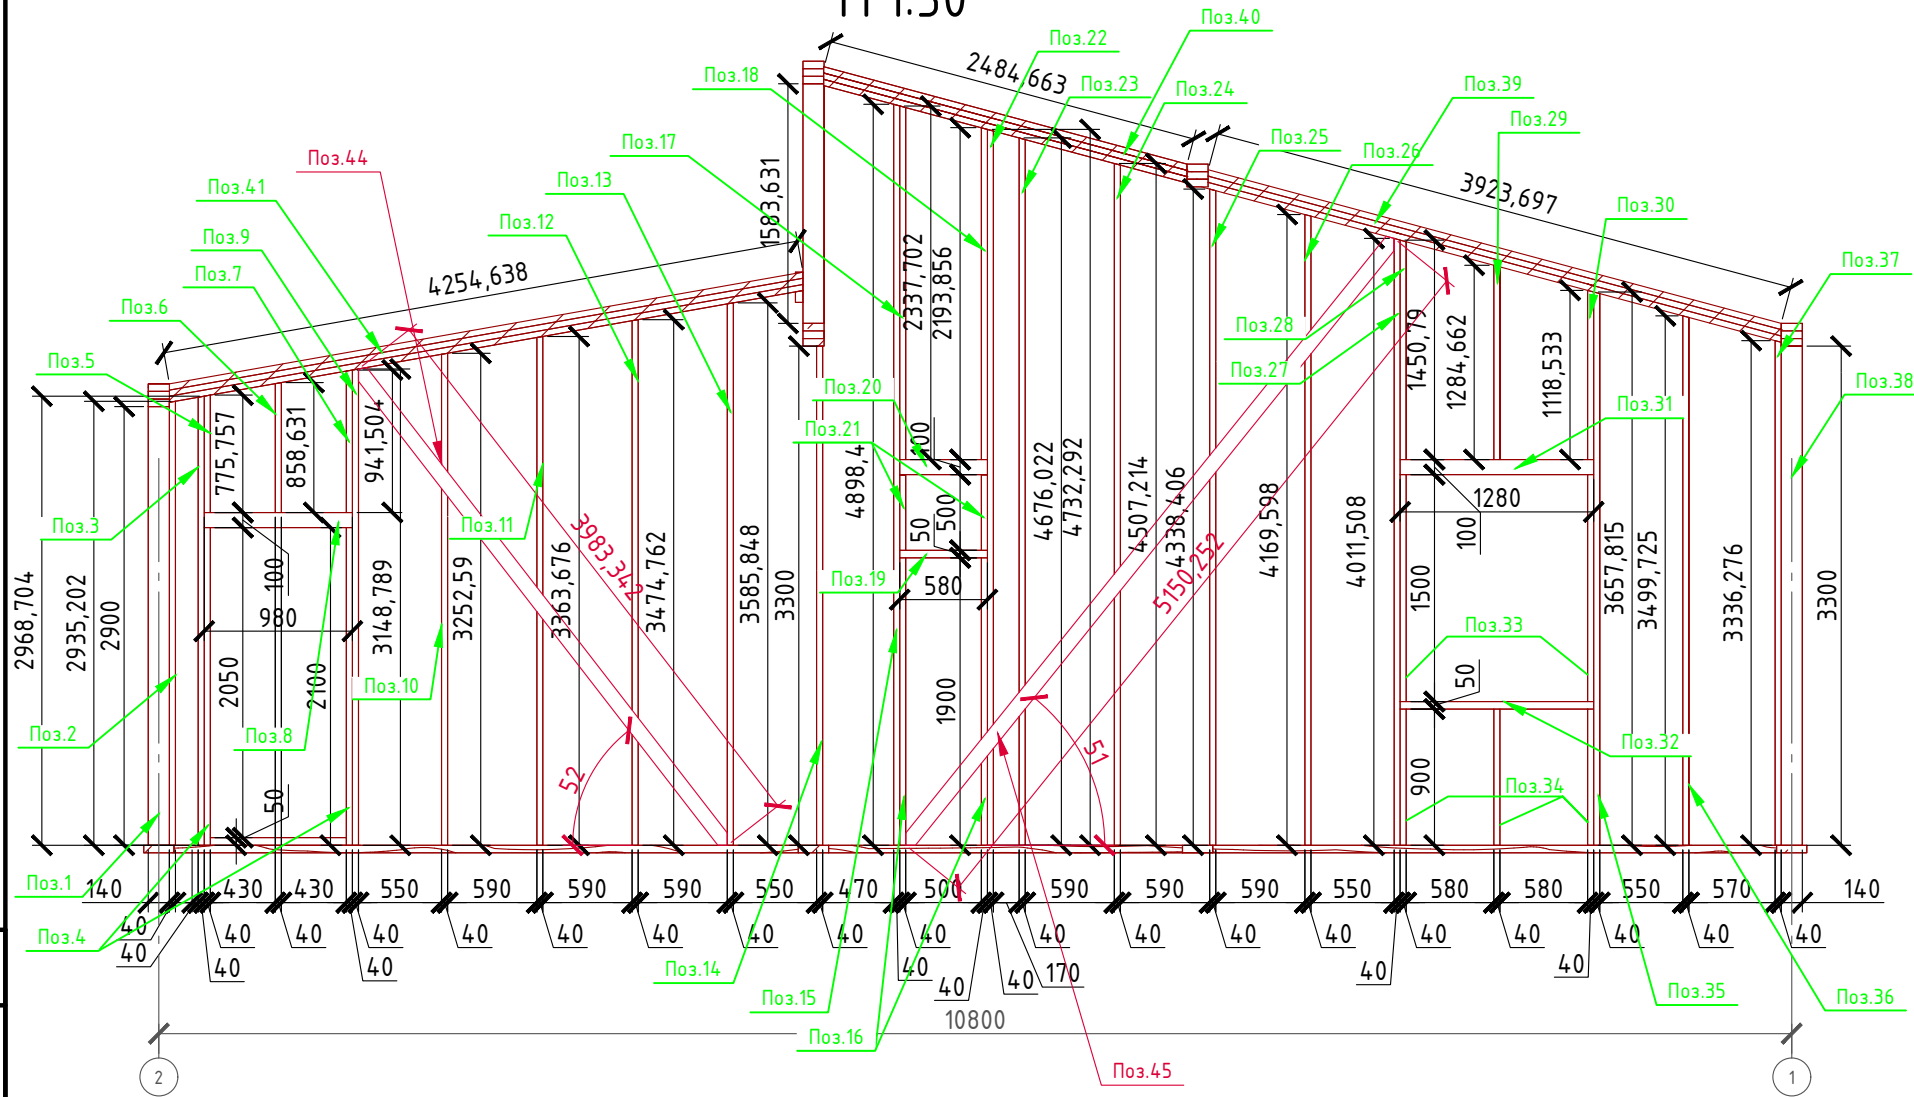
1:50

Поз.22 Поз.40 Поз.18 2484,663 Поз.23 Поз.24 Поз.39 Поз.29 Поз.17 Поз.25 Поз.26 Поз.44 3923,697 Поз.30 Поз.41 Поз.13 1583,631 Поз.37 Поз.9 Поз.12 Поз.7 4254,638 Поз.6 2337,702 2193,856 Поз.28 1450,79 1284,662 1118,533 Поз.5 Поз.27 Поз.38 Поз.20 Поз.31 775,757 858,631 941,504 Поз.21 Поз.11 3983,342 4898,4 4676,022 4732,292 4507,214 4338,406 1280 Поз.3 50 500 100 100 5150,252 4169,598 4011,508 2968,704 2935,202 2900 980 3148,789 3252,59 3363,676 3474,762 3585,848 3300 Поз.19 580 1500 3657,815 3499,725 3336,276 3300 Поз.33 2050 2100 Поз.10 1900 50 Поз.2 Поз.8 52 51 Поз.32 900 50 Поз.34 Поз.1 140 430 430 550 590 590 590 550 470 500 590 590 590 550 580 580 550 570 140 Поз.4 40 40 40 40 40 40 40 40 40 40 40 40 40 40 40 40 40 40 40 40 40 40 40 40 40 170 Поз.14 Поз.15 Поз.35 Поз.36 Поз.16 10800 Поз.45 2 1